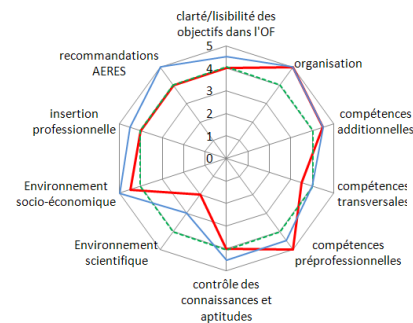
clarté/lisibilité des objectifs dans l'OF
5
4
3
2
1
0
organisation
compétences additionnelles
compétences transversales
compétences préprofessionnelles
contrôle des connaissances et aptitudes
Environnement scientifique
Environnement socio-économique
insertion professionnelle
recommandations AERES